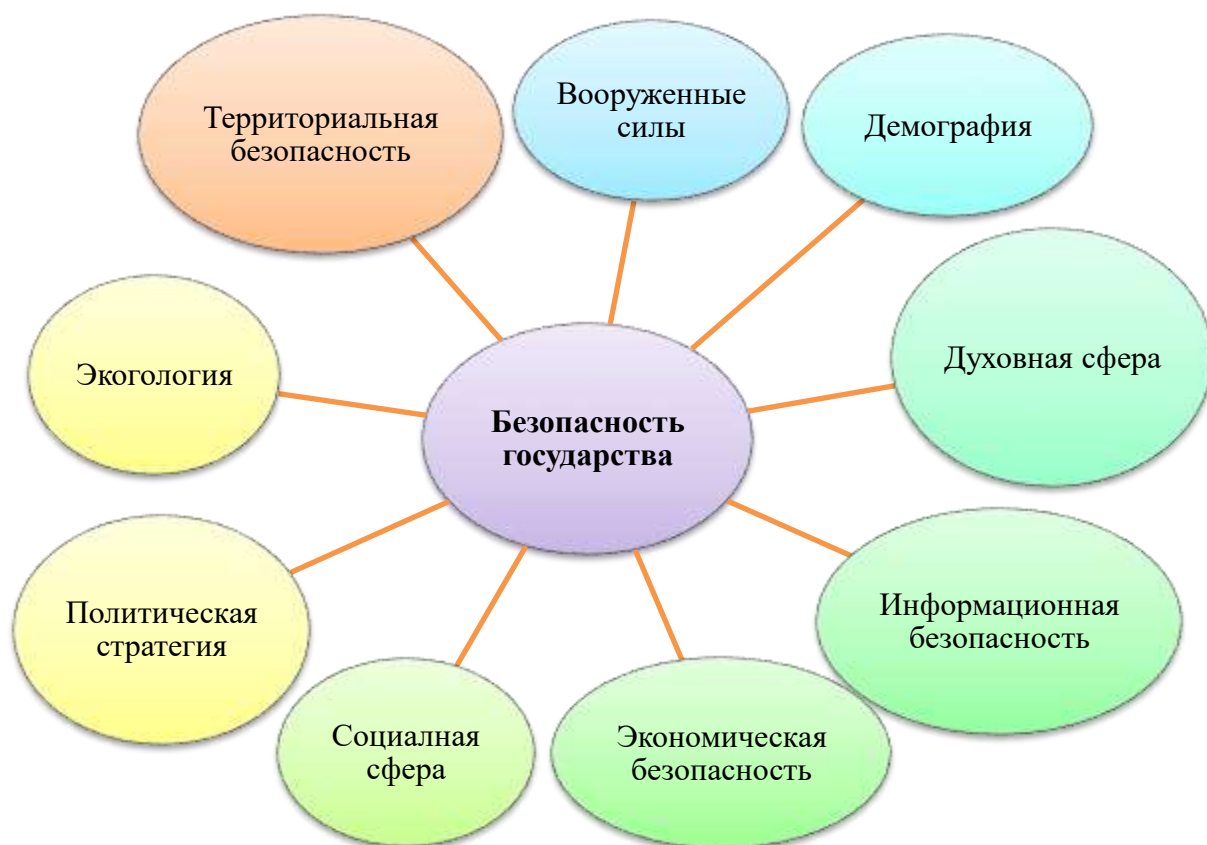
Территориальная безопасность

Вооруженные силы

Демография

Экогология

Безопасность государства

Духовная сфера

Политическая стратегия

Информационная безопасность

Социалная сфера

Экономическая безопасность